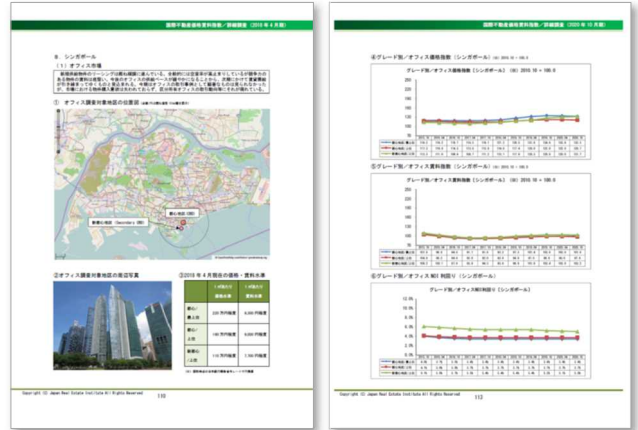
国際不動産価格賃料指数／詳細調査（2019年4月現在）

8．シンガポール

（1）オフィス市場

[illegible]

① オフィス調査対象地区の位置図

都心地区(CBD)

郊外地区（Secondary CBD）

②オフィス調査対象地区の周辺写真

③2019年4月現在の価格・賃料水準

| | | |
|---|---|---|
| | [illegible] | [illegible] |
| 都心・最上位 | 220 万円程度 | 6,300 円程度 |
| 都心・上位 | 190 万円程度 | 6,000 円程度 |
| 郊外・上位 | 110 万円程度 | 7,100 円程度 |

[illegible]

Copyright (C) Japan Real Estate Institute All Rights Reserved

110

国際不動産価格賃料指数／詳細調査（2020年10月現在）

④グレード別／オフィス価格指数（シンガポール）

グレード別／オフィス価格指数（シンガポール）（D）2010.10＝100.0

⑤グレード別／オフィス賃料指数（シンガポール）

グレード別／オフィス賃料指数（シンガポール）（D）2010.10＝100.0

⑥グレード別／オフィスNOI利回り（シンガポール）

グレード別／オフィスNOI利回り（シンガポール）

Copyright (C) Japan Real Estate Institute All Rights Reserved

113